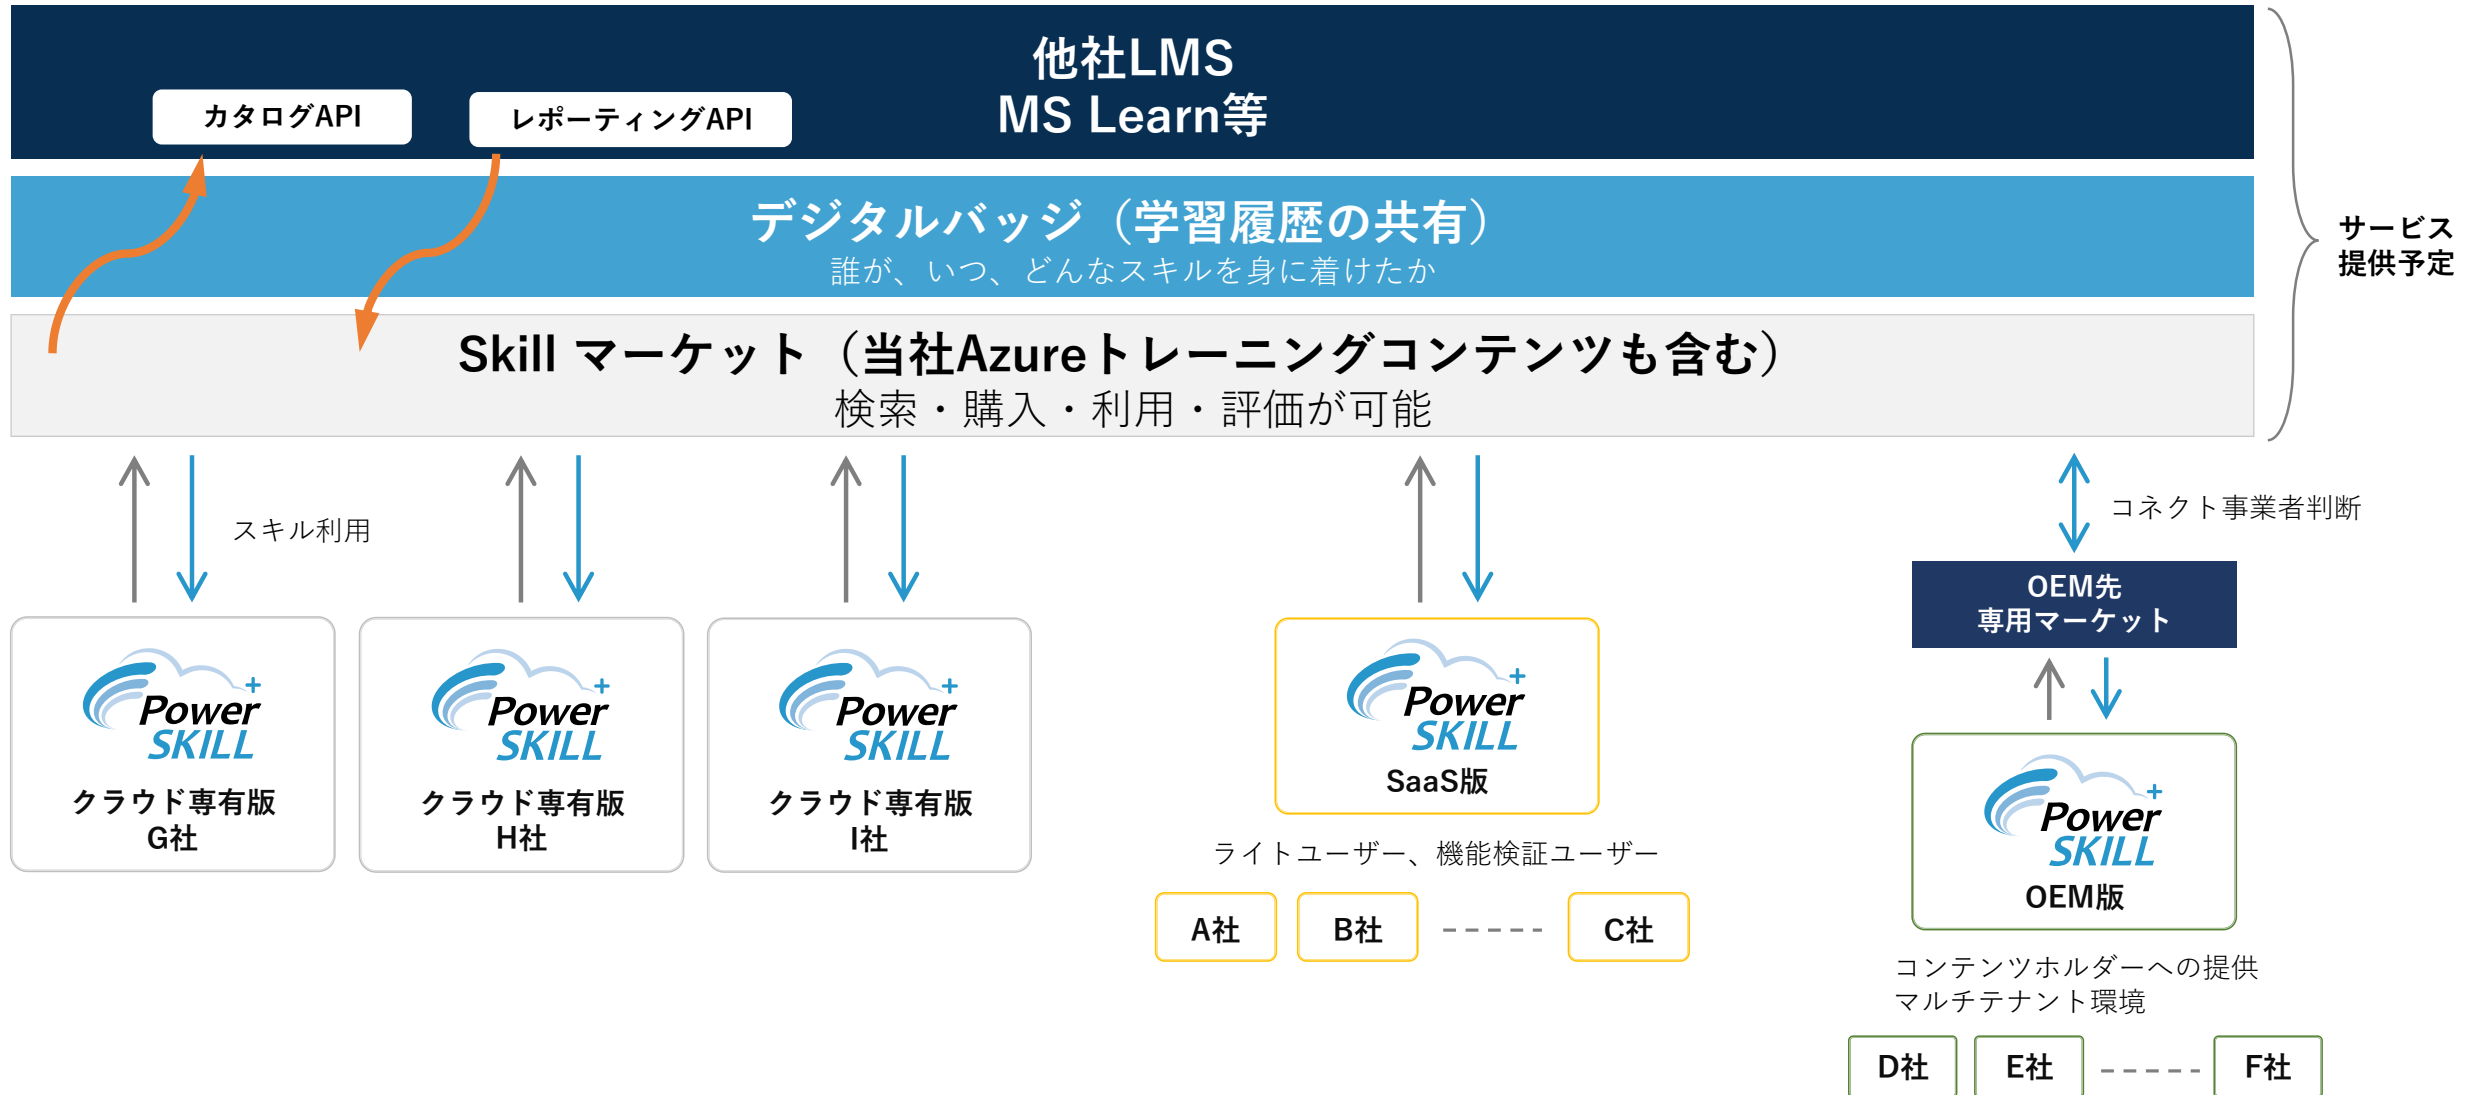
他社LMS
MS Learn等

カタログAPI

レポーティングAPI

デジタルバッジ（学習履歴の共有）
誰が、いつ、どんなスキルを身に着けたか

Skill マーケット（当社Azureトレーニングコンテンツも含む）
検索・購入・利用・評価が可能

サービス
提供予定

スキル利用

コネクト事業者判断

OEM先
専用マーケット

Power SKILL
クラウド専有版
G社

Power SKILL
クラウド専有版
H社

Power SKILL
クラウド専有版
I社

Power SKILL
SaaS版

ライトユーザー、機能検証ユーザー

A社

B社

-----

C社

Power SKILL
OEM版

コンテンツホルダーへの提供
マルチテナント環境

D社

E社

-----

F社